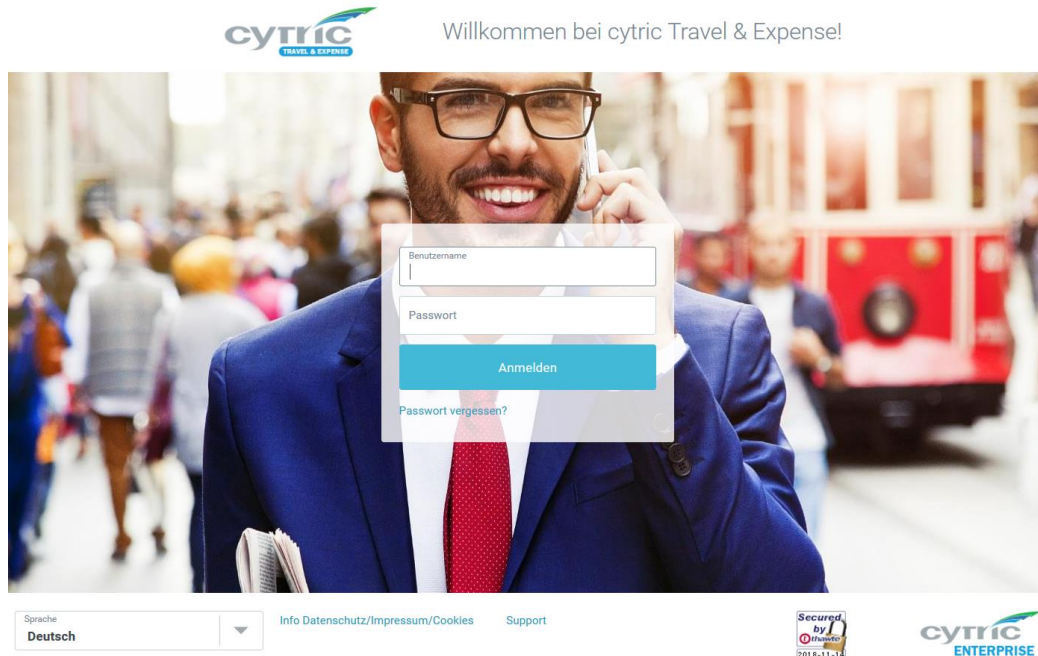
cytric
TRAVEL & EXPENSE

Willkommen bei cytric Travel & Expense!

Benutzername

Passwort

Anmelden

Passwort vergessen?

Sprache
Deutsch

Info Datenschutz/Impressum/Cookies

Support

Secured by thawte
2018-11-1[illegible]

cytric
ENTERPRISE